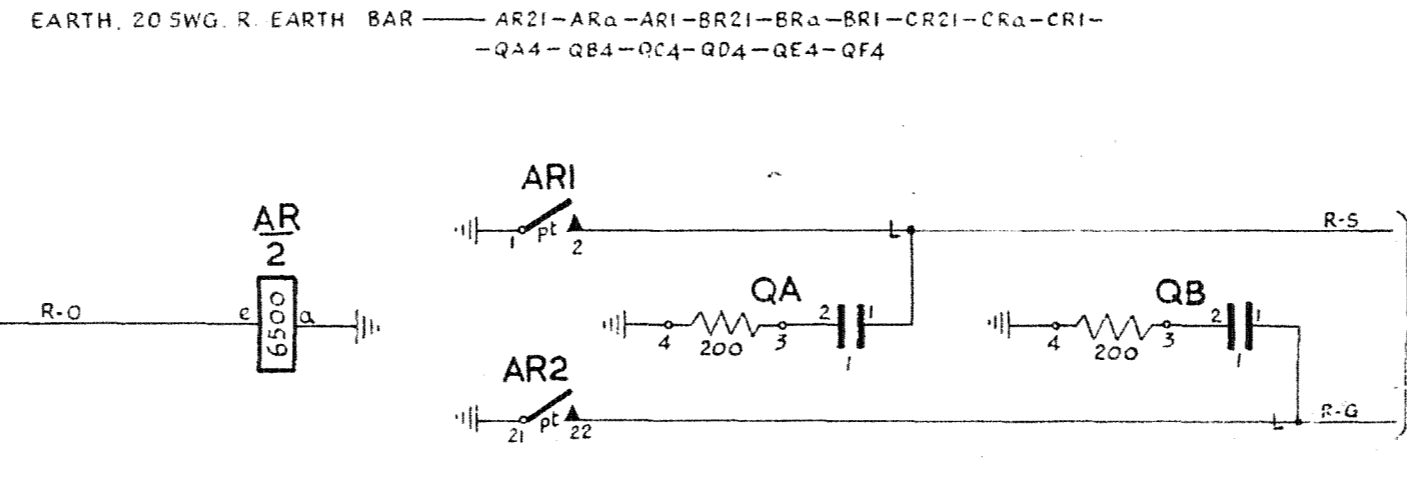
EARTH, 20 SWG. R. EARTH BAR —— AR21 – ARa – AR1 – BR21 – BRa – BR1 – CR21 – CRa – CR1 – – QA4 – QB4 – QC4 – QD4 – QE4 – QF4

AR
2

R-O
e
6500
a

AR1
1
pt
2

R-S

QA
4
200
3
2
1
1

QB
4
200
3
2
1
1

AR2
21
pt
22

R-G